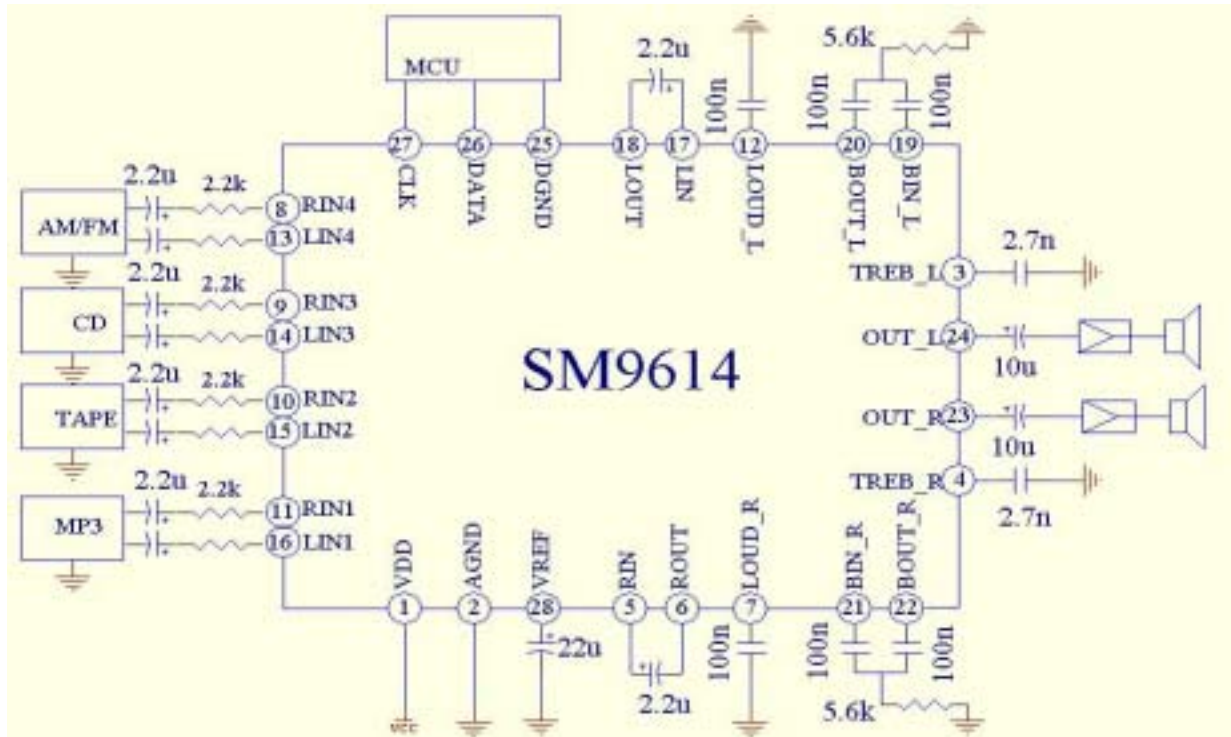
MCU

2.2u

5.6k

100n

100n

100n

27 CLK
26 DATA
25 DGND
18 LOUT
17 LIN
12 LOUD_L
20 BOUT_L
19 BIN_L

2.2u 2.2k

AM/FM

8 RIN4
13 LIN4

2.2u 2.2k

CD

9 RIN3
14 LIN3

2.2u 2.2k

TAPE

10 RIN2
15 LIN2

2.2u 2.2k

MP3

11 RIN1
16 LIN1

SM9614

2.7n

TREB_L 3

OUT_L 24

10u

OUT_R 23

10u

TREB_R 4

2.7n

VDD 1
AGND 2
VREF 28
RIN 5
ROUT 6
LOUD_R 7
BIN_R 21
BOUT_R 22

22u

2.2u

100n

100n

100n

5.6k

vcc